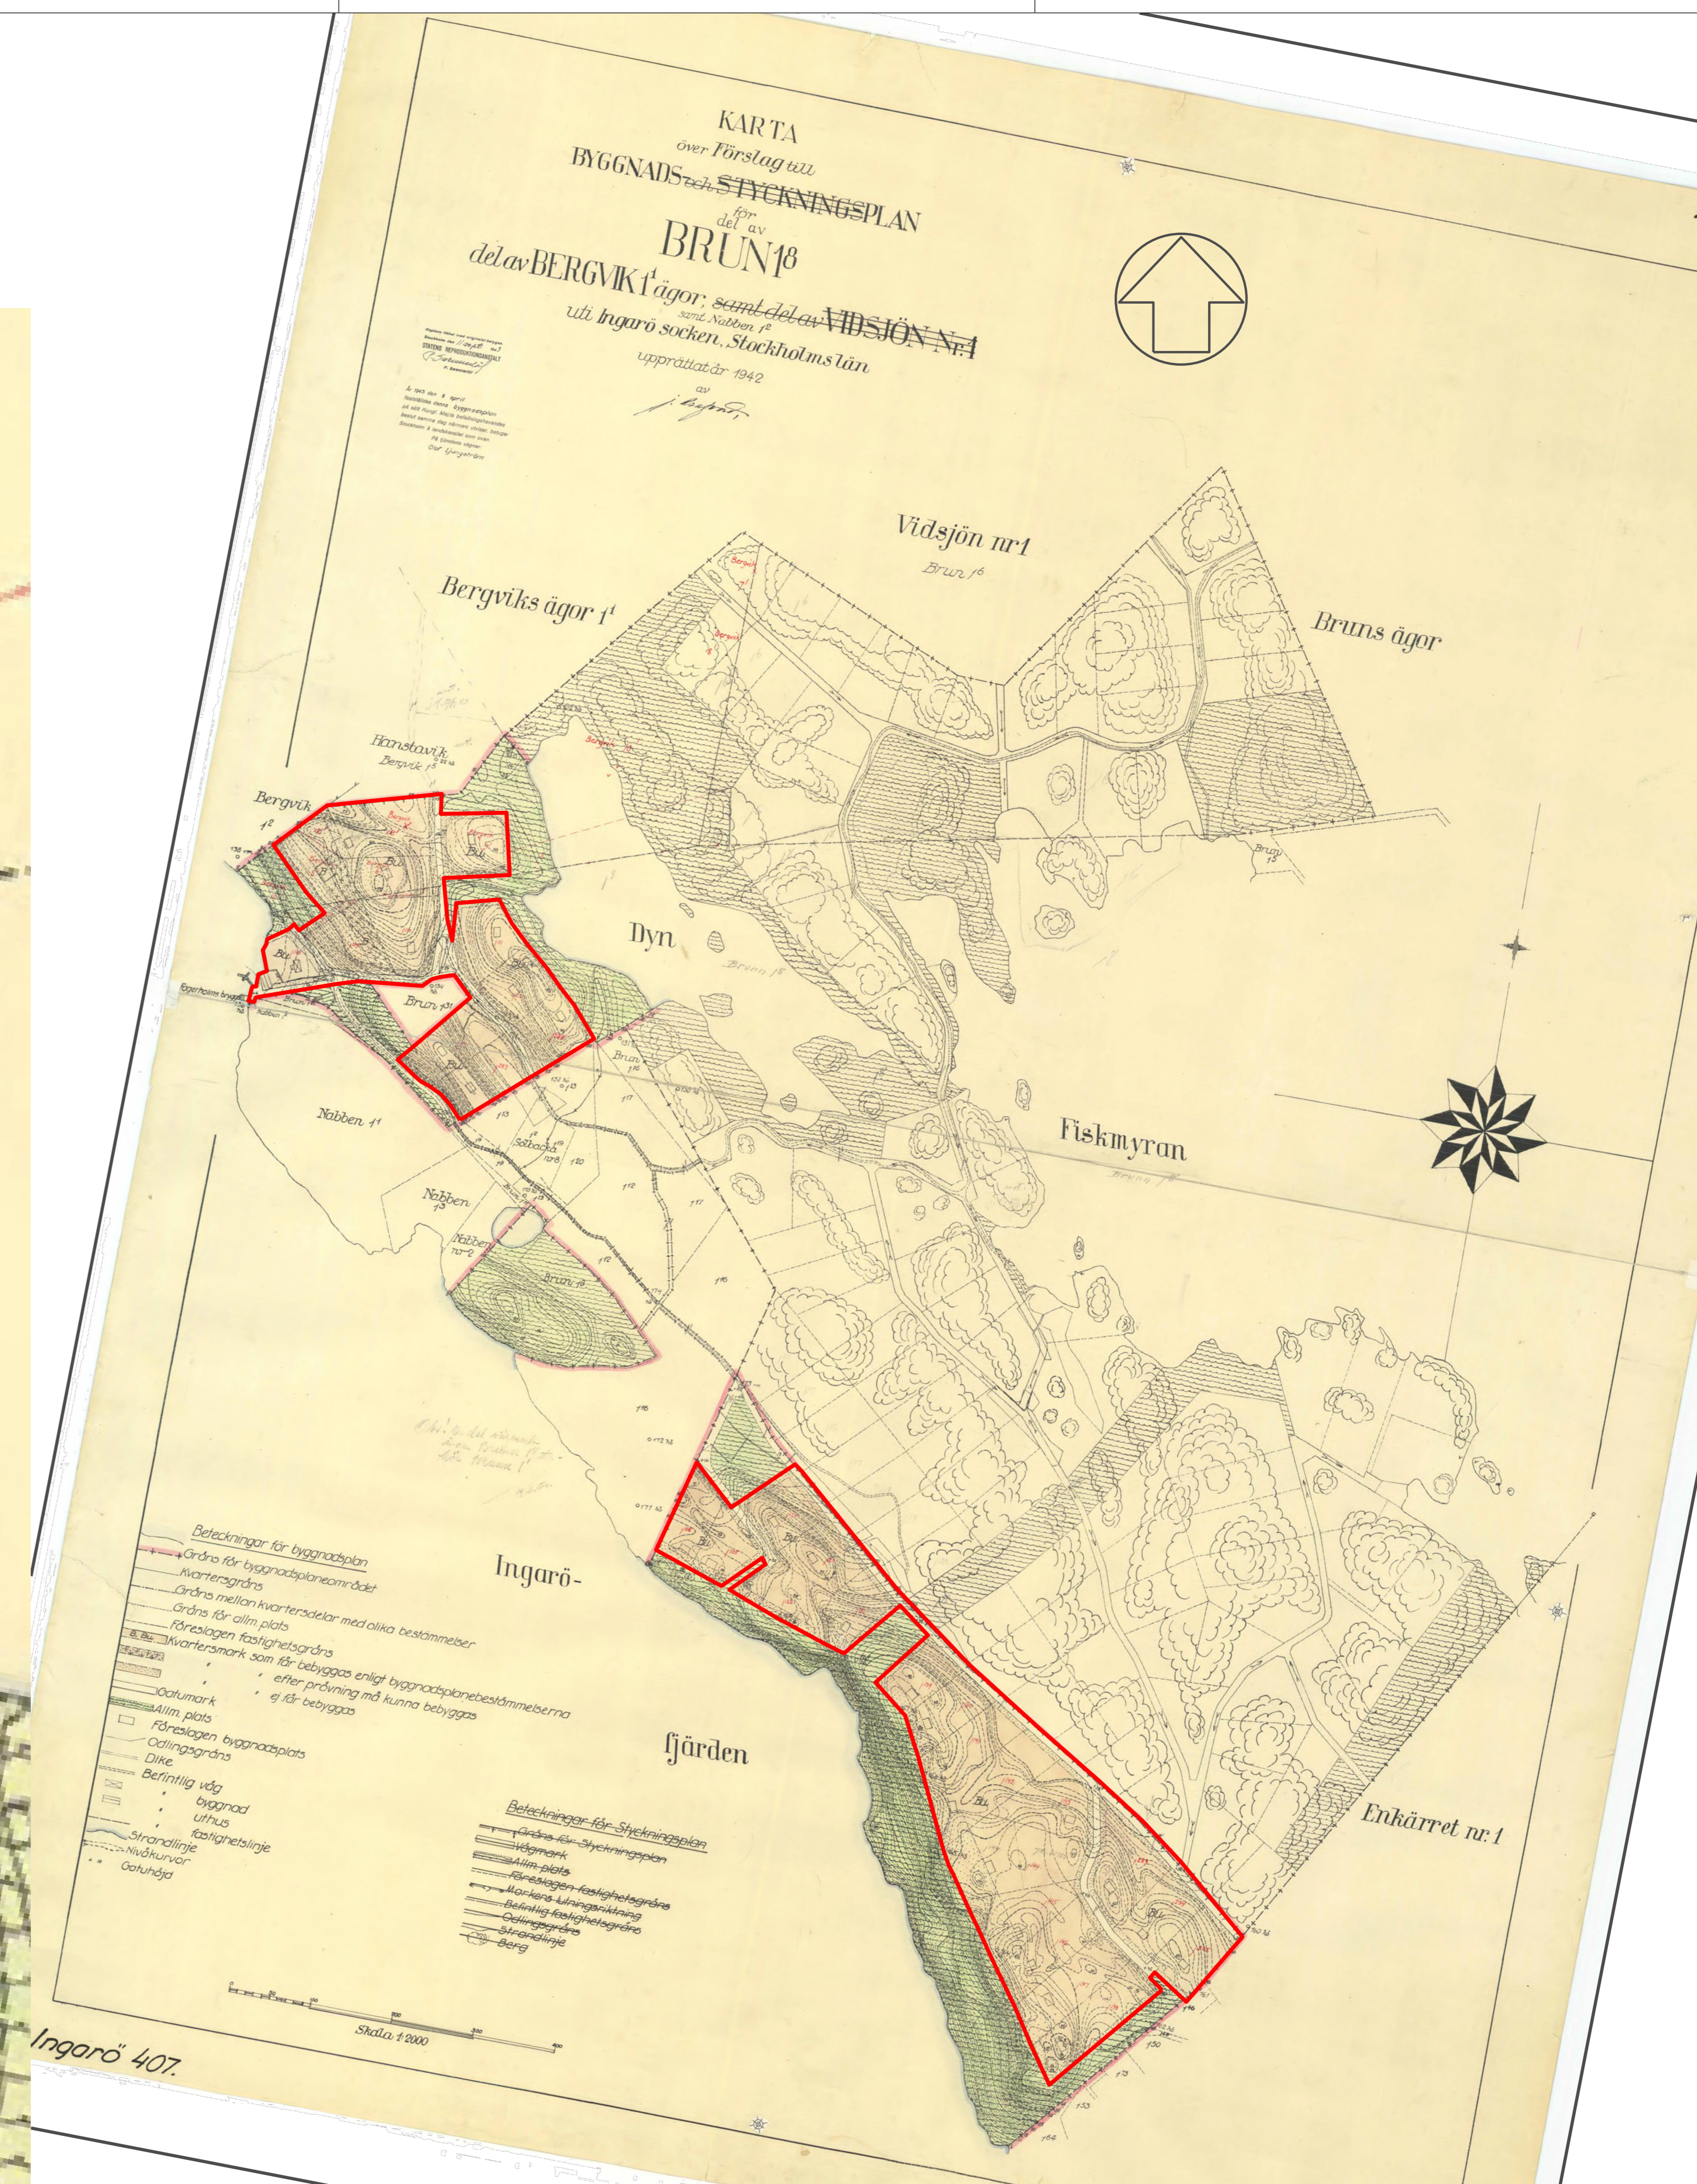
KARTA
över Förslag till
BYGGNADS och STYCKNINGSPLAN
för
del av
BRUN $1^8$
del av BERGVIK $1^1$ ägor, samt del av VIDSJÖN Nr 1
samt Nabben $1^2$
uti Ingarö socken, Stockholms län
upprättat år 1942
av
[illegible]

STATENS REPRODUKTIONSANSTALT
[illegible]

År 1943 den 8 april fastställdes denna byggnadsplan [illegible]

Vidsjön nr 1
Brun $1^6$
Bergviks ägor $1^1$
Bruns ägor
Hanstavik
Bergvik $1^5$
Bergvik $1^2$
Dyn
Brun $1^8$
Brun $1^{31}$
Brun $1^{16}$
Brun $1^3$
Fagerholms brygga
Nabben $1^1$
Nabben $1^3$
Nabben nr 2
Söbacka
Brun $1^8$
Fiskmyran
Brun $1^8$
Ingarö-
fjärden
Enkärret nr 1

Beteckningar för byggnadsplan
Gräns för byggnadsplaneområdet
Kvartersgräns
Gräns mellan kvartersdelar med olika bestämmelser
Gräns för allm. plats
Föreslagen fastighetsgräns
Kvartersmark som får bebyggas enligt byggnadsplanebestämmelserna
" efter prövning må kunna bebyggas
" ej får bebyggas
Gatumark
Allm. plats
Föreslagen byggnadsplats
Odlingsgräns
Dike
Befintlig väg
" byggnad
" uthus
" fastighetslinje
Strandlinje
Nivåkurvor
Gatuhöjd

Beteckningar för Styckningsplan
Gräns för styckningsplan
Vägmark
Allm. plats
Föreslagen fastighetsgräns
Markens lutningsriktning
Befintlig fastighetsgräns
Odlingsgräns
Strandlinje
Berg

Skala 1:2000
Ingarö 407.